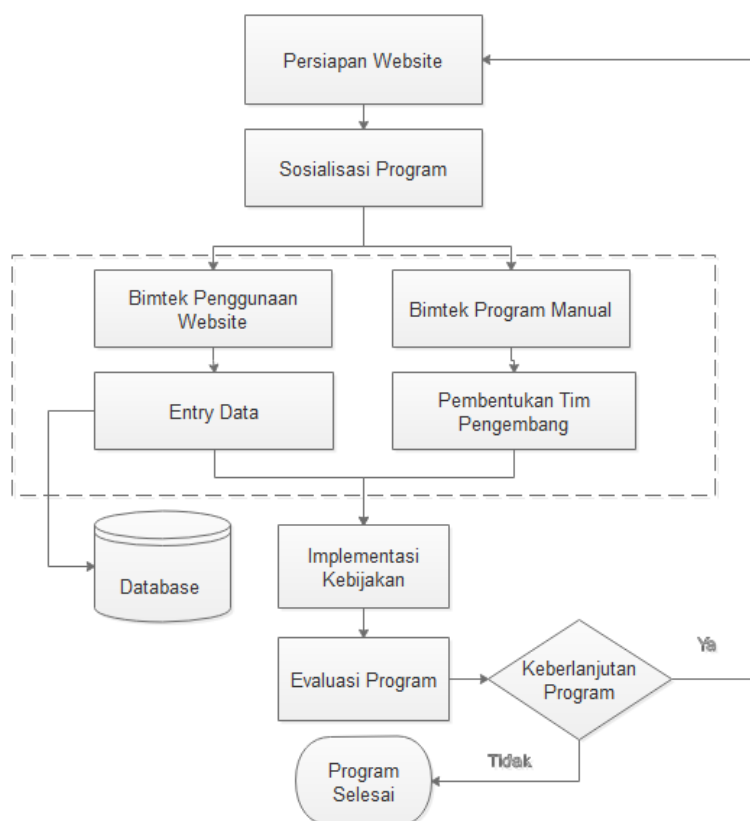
Persiapan Website

Sosialisasi Program

Bimtek Penggunaan Website

Bimtek Program Manual

Entry Data

Pembentukan Tim Pengembang

Database

Implementasi Kebijakan

Evaluasi Program

Keberlanjutan Program

Ya

Tidak

Program Selesai